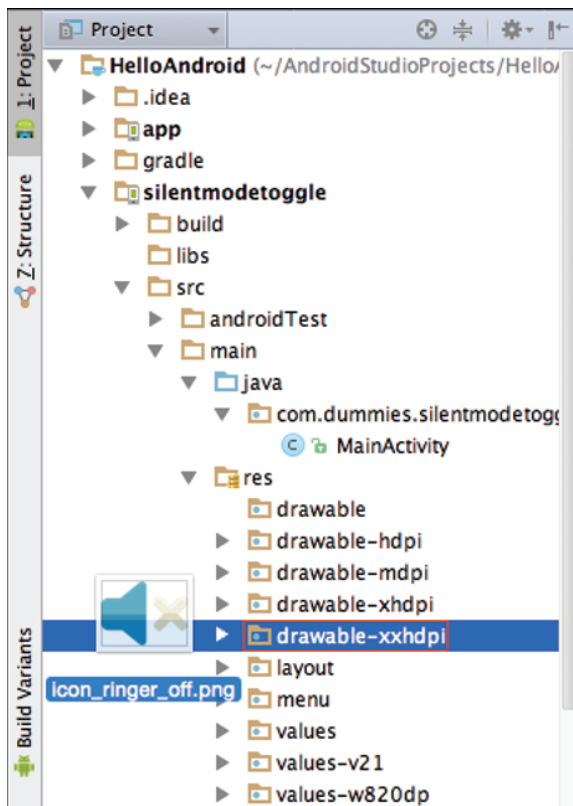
1: Project
7: Structure
Build Variants

Project

HelloAndroid (~/AndroidStudioProjects/Hello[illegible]
.idea
app
gradle
silentmodetoggle
build
libs
src
androidTest
main
java
com.dummies.silentmodetog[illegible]
C MainActivity
res
drawable
drawable-hdpi
drawable-mdpi
drawable-xhdpi
drawable-xxhdpi
icon_ringer_off.png
layout
menu
values
values-v21
values-w820dp